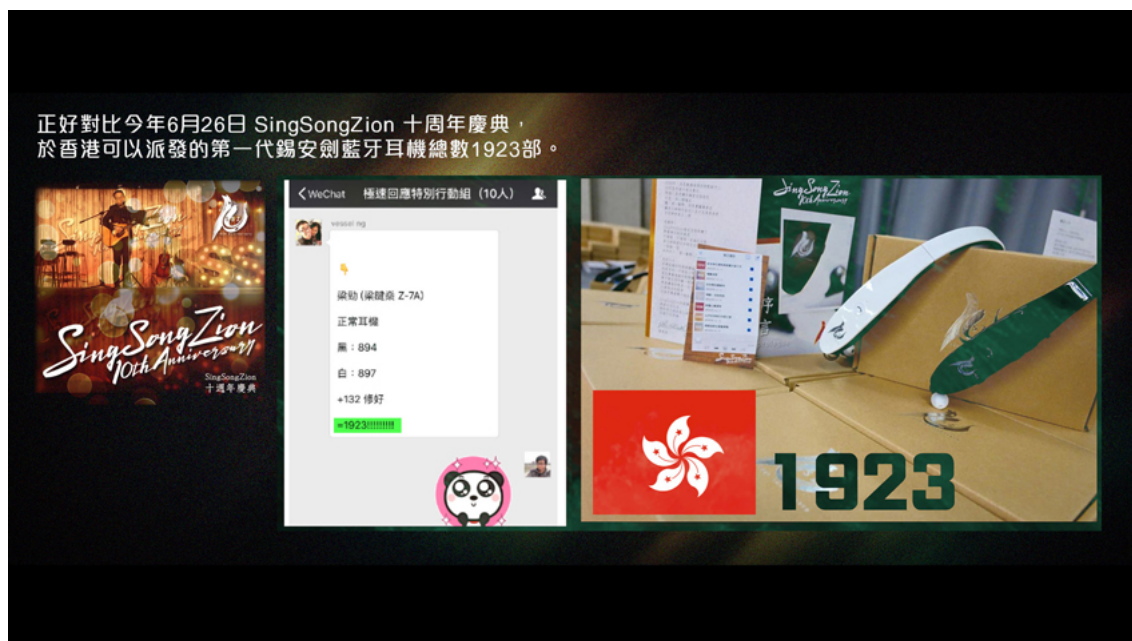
正好對比今年6月26日 SingSongZion 十周年慶典，
於香港可以派發的第一代錫安劍藍牙耳機總數1923部。

SingSongZion 10th Anniversary
SingSongZion
十週年慶典

< WeChat 極速回應特別行動組（10人）

vessel ng

👇

梁助 (梁健燊 Z-7A)

正常耳機

黑：894

白：897

+132 修好

=1923!!!!!!!!!!

SingSongZion 10th Anniversary

1923